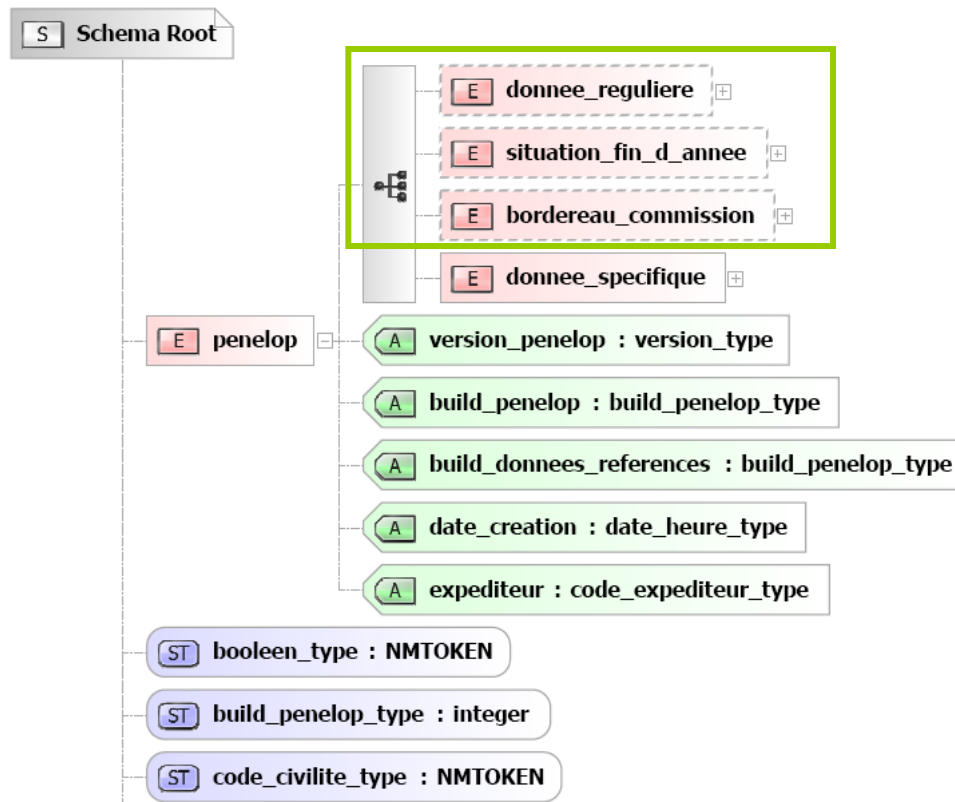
S Schema Root

E donnee_reguliere

E situation_fin_d_annee

E bordereau_commission

E donnee_specifique

E penelop

A version_penelop : version_type

A build_penelop : build_penelop_type

A build_donnees_references : build_penelop_type

A date_creation : date_heure_type

A expediteur : code_expediteur_type

ST booleen_type : NMTOKEN

ST build_penelop_type : integer

ST code_civilite_type : NMTOKEN